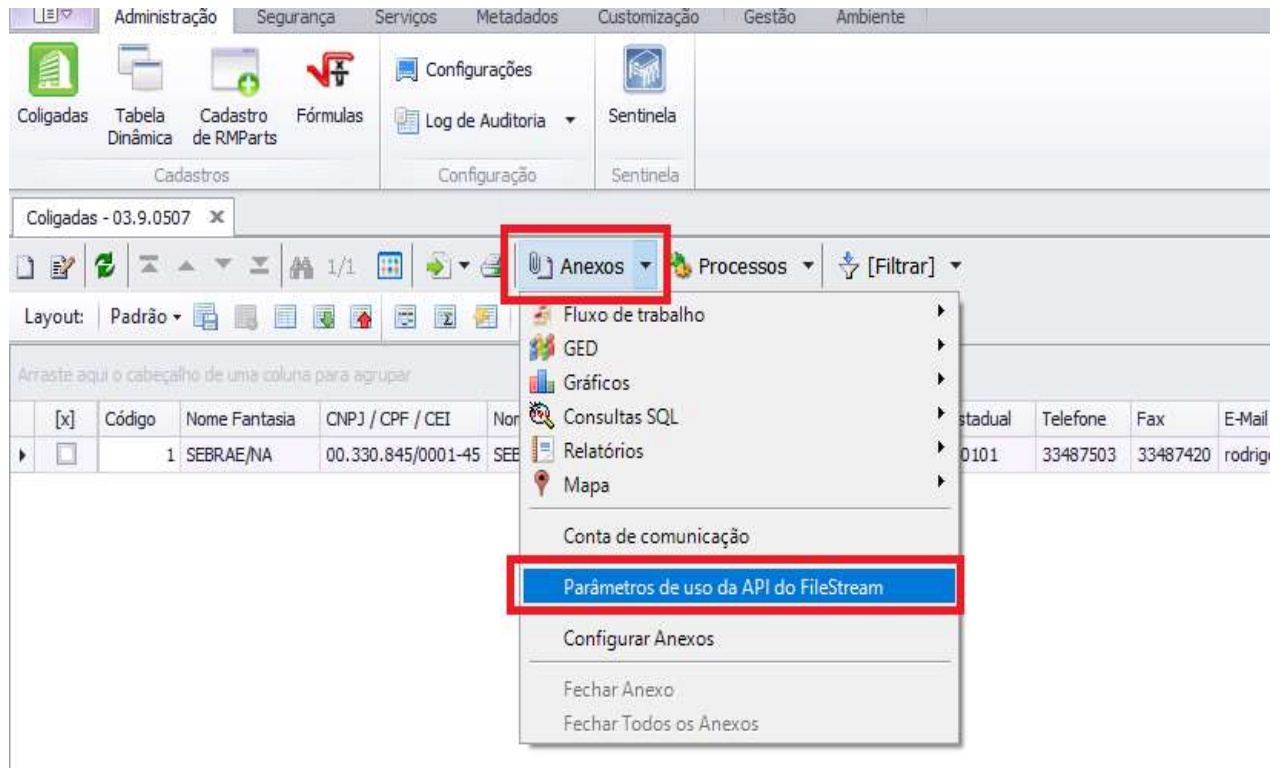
Administração Segurança Serviços Metadados Customização Gestão Ambiente

Coligadas Tabela Dinâmica Cadastro de RMParts Fórmulas
Cadastros

Configurações
Log de Auditoria
Configuração

Sentinela
Sentinela

Coligadas - 03.9.0507

1/1 Anexos Processos [Filtrar]

Layout: Padrão

Arraste aqui o cabeçalho de uma coluna para agrupar

| [x] | Código | Nome Fantasia | CNPJ / CPF / CEI | Nor | stadual | Telefone | Fax | E-Mail |
|---|---|---|---|---|---|---|---|---|
| | 1 | SEBRAE/NA | 00.330.845/0001-45 | SEE | 0101 | 33487503 | 33487420 | rodrig |

Fluxo de trabalho
GED
Gráficos
Consultas SQL
Relatórios
Mapa
Conta de comunicação
Parâmetros de uso da API do FileStream
Configurar Anexos
Fechar Anexo
Fechar Todos os Anexos